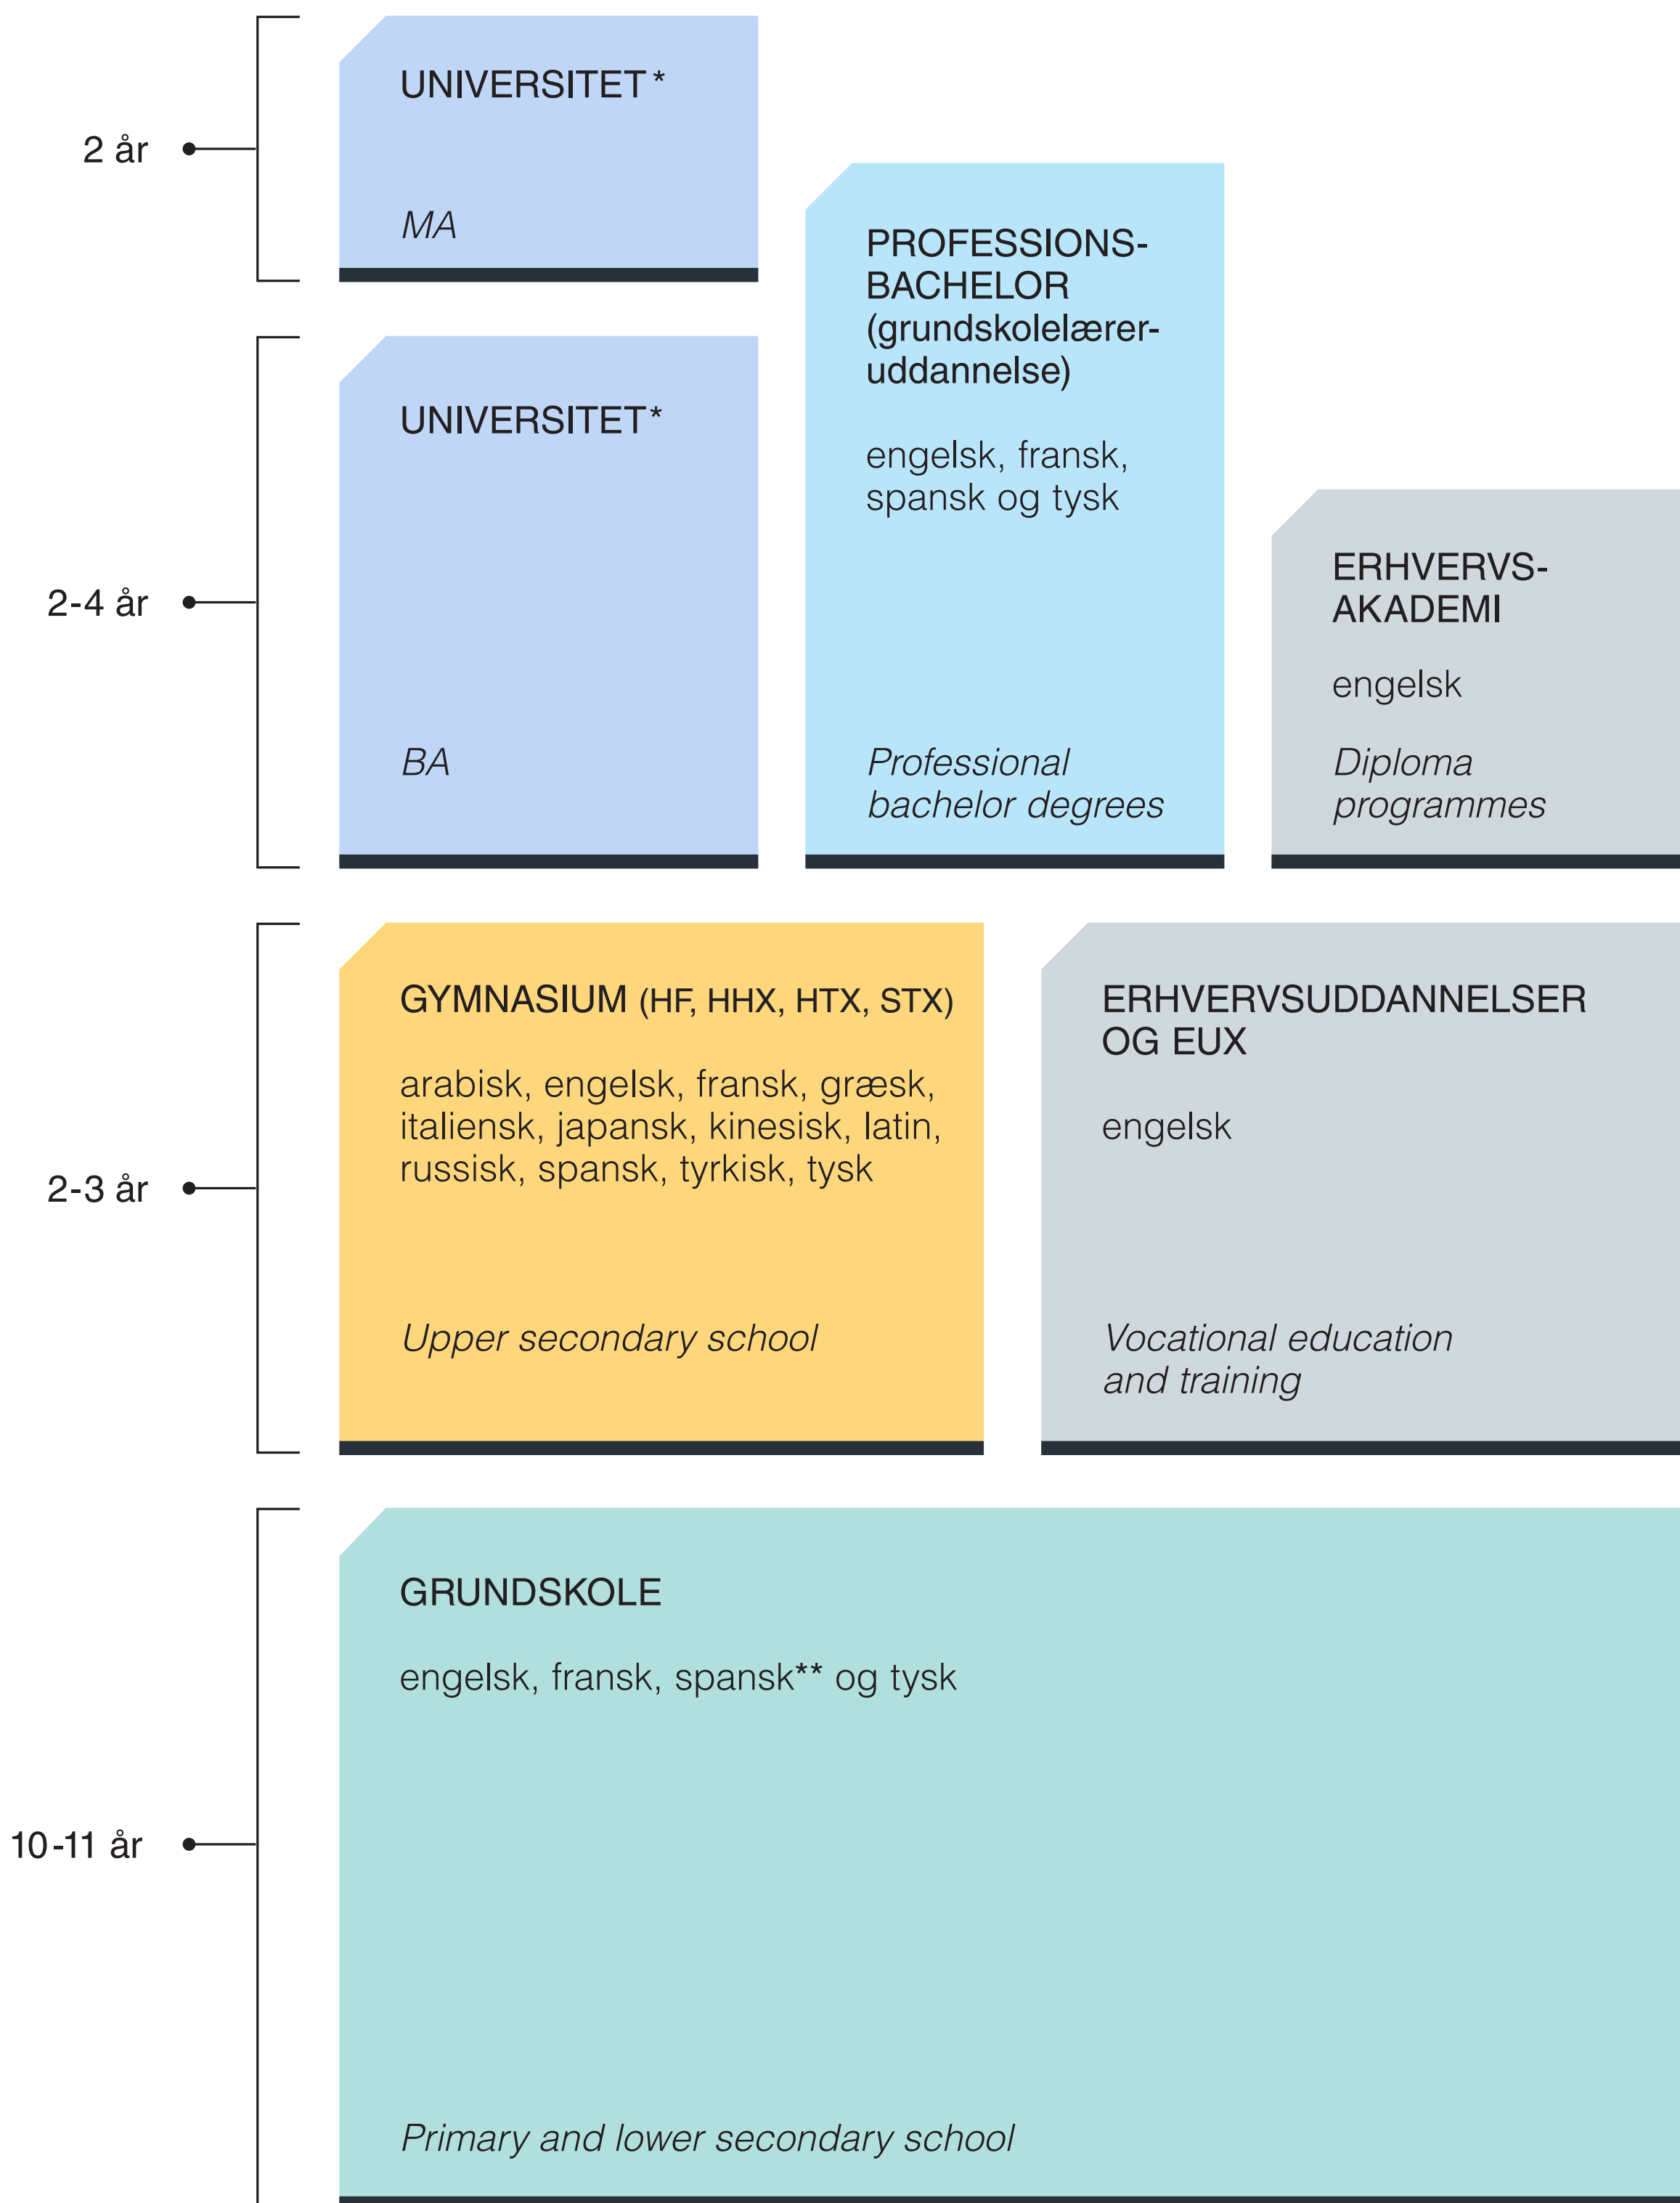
2 år

UNIVERSITET *

MA

PROFESSIONS-BACHELOR (grundskolelærer-uddannelse)

engelsk, fransk, spansk og tysk

Professional bachelor degrees

2-4 år

UNIVERSITET *

BA

ERHVERVS-AKADEMI

engelsk

Diploma programmes

2-3 år

GYMNASIUM (HF, HHX, HTX, STX)

arabisk, engelsk, fransk, græsk, italiensk, japansk, kinesisk, latin, russisk, spansk, tyrkisk, tysk

Upper secondary school

ERHVERVSUDDANNELSER OG EUX

engelsk

Vocational education and training

10-11 år

GRUNDSKOLE

engelsk, fransk, spansk** og tysk

Primary and lower secondary school